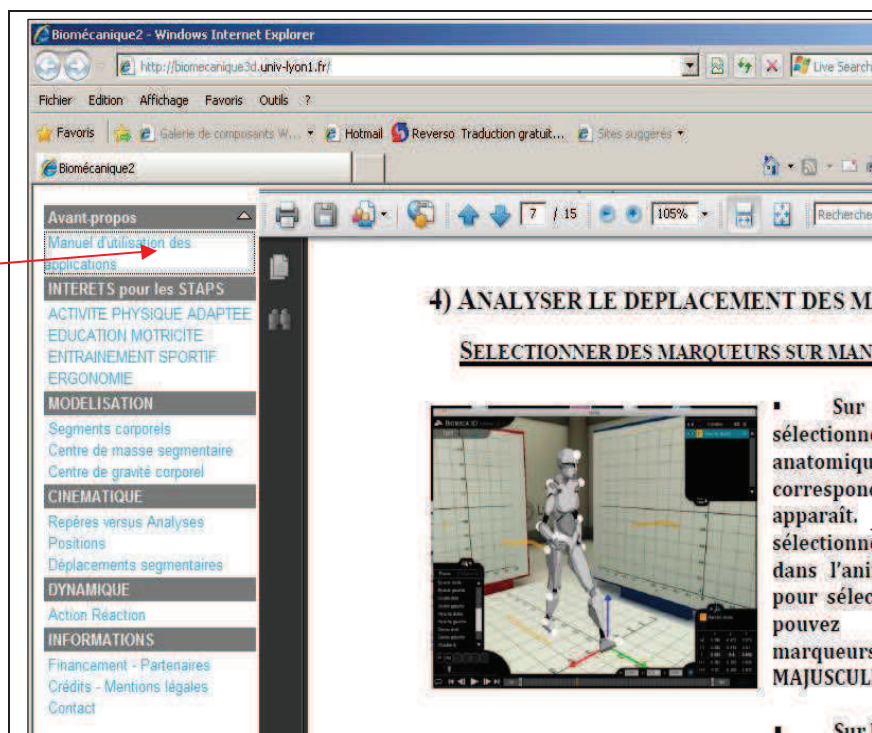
Biomécanique2 - Windows Internet Explorer

http://biomecanique3d.univ-lyon1.fr/

Live Search

Fichier Edition Affichage Favoris Outils ?

Favoris Galerie de composants W... Hotmail Reverso Traduction gratuit... Sites suggérés

Biomécanique2

7 / 15 105% Recherche

Avant-propos
Manuel d'utilisation des applications
INTERETS pour les STAPS
ACTIVITE PHYSIQUE ADAPTEE
EDUCATION MOTRICITE
ENTRAINEMENT SPORTIF
ERGONOMIE
MODELISATION
Segments corporels
Centre de masse segmentaire
Centre de gravité corporel
CINEMATIQUE
Repères versus Analyses
Positions
Déplacements segmentaires
DYNAMIQUE
Action Réaction
INFORMATIONS
Financement - Partenaires
Crédits - Mentions légales
Contact

4) ANALYSER LE DEPLACEMENT DES M

SELECTIONNER DES MARQUEURS SUR MAN

▪ Sur sélectionne anatomiqu correspond apparaît. sélectionné dans l'ani pour sélec pouvez marqueurs MAJUSCUL

▪ Sur